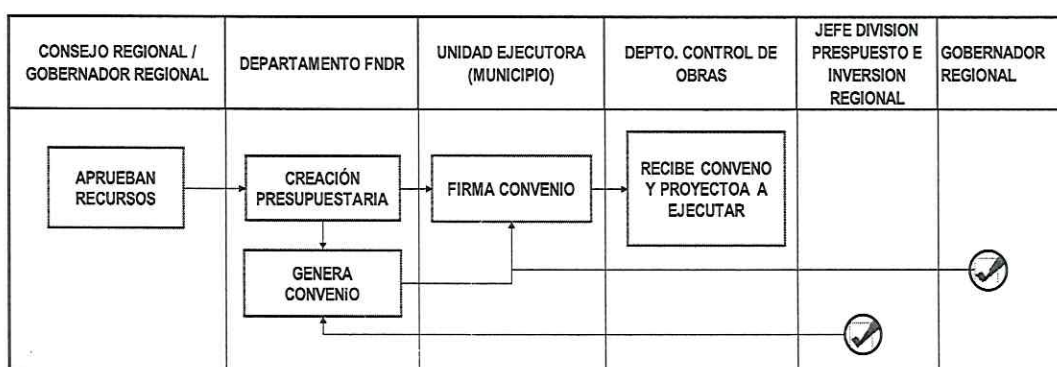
| CONSEJO REGIONAL / GOBERNADOR REGIONAL | DEPARTAMENTO FNDR | UNIDAD EJECUTORA (MUNICIPIO) | DEPTO. CONTROL DE OBRAS | JEFE DIVISION PRESPUESTO E INVERSION REGIONAL | GOBERNADOR REGIONAL |
|---|---|---|---|---|---|
| APRUEBAN RECURSOS | CREACIÓN PRESUPUESTARIA | FIRMA CONVENIO | RECIBE CONVENO Y PROYECTOA A EJECUTAR | | |
| | GENERA CONVENiO | | | | |